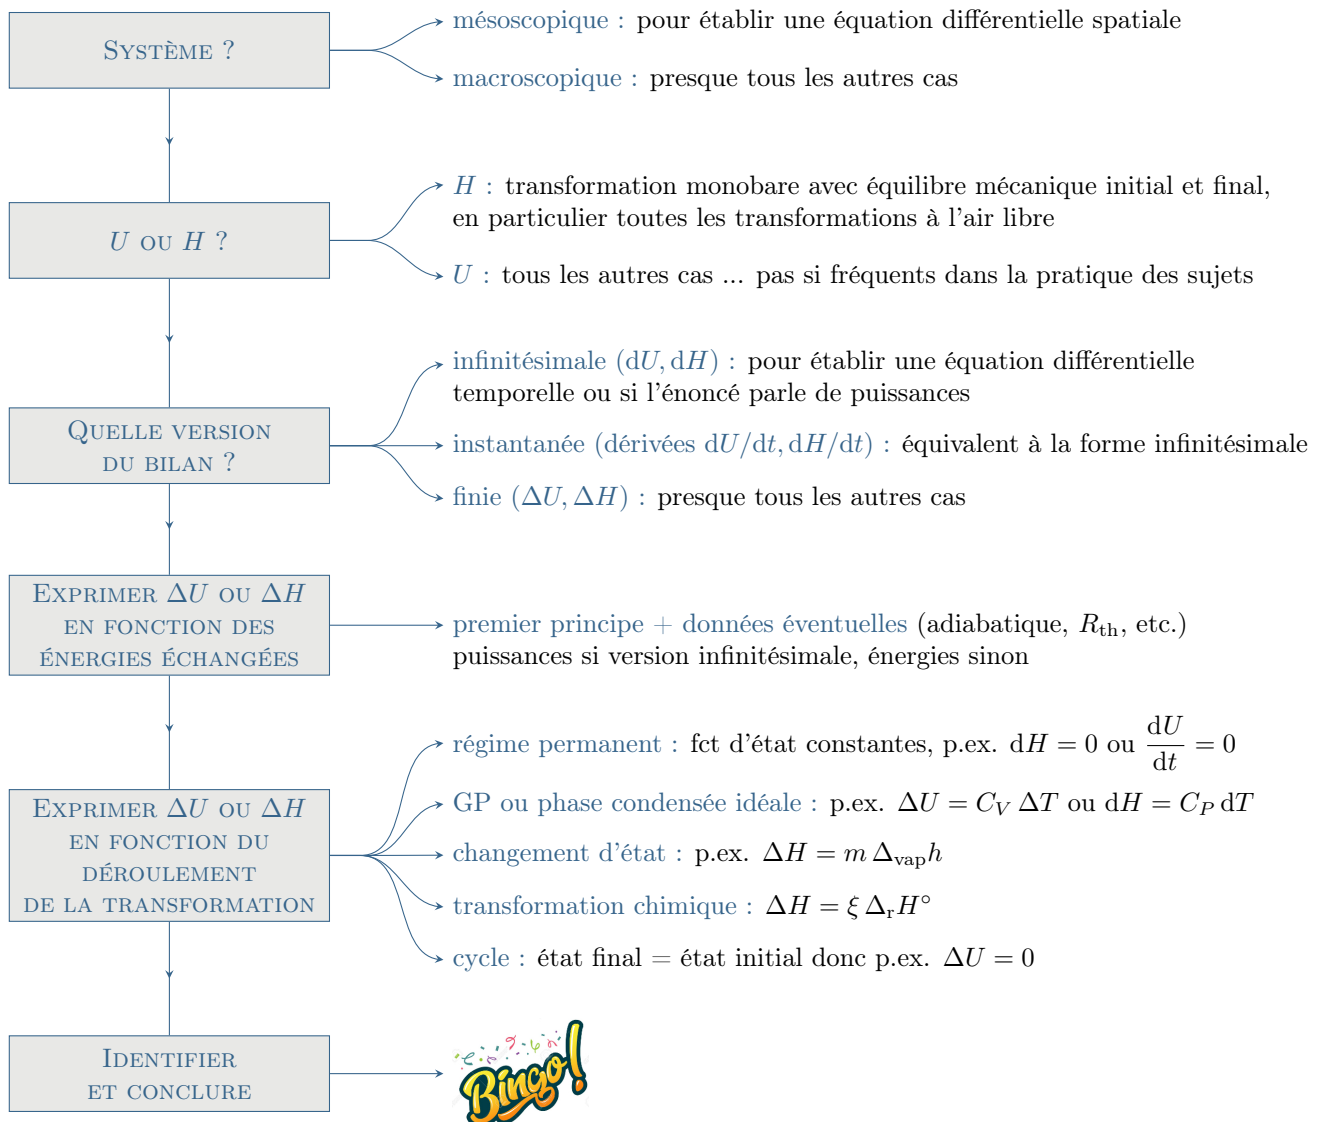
SYSTÈME ?

mésoscopique : pour établir une équation différentielle spatiale

macroscopique : presque tous les autres cas

$U$ OU $H$ ?

$H$ : transformation monobare avec équilibre mécanique initial et final, en particulier toutes les transformations à l'air libre

$U$ : tous les autres cas ... pas si fréquents dans la pratique des sujets

QUELLE VERSION DU BILAN ?

infinitésimale $(\mathrm{d}U, \mathrm{d}H)$ : pour établir une équation différentielle temporelle ou si l'énoncé parle de puissances

instantanée (dérivées $\mathrm{d}U/\mathrm{d}t, \mathrm{d}H/\mathrm{d}t$) : équivalent à la forme infinitésimale

finie $(\Delta U, \Delta H)$ : presque tous les autres cas

EXPRIMER $\Delta U$ OU $\Delta H$ EN FONCTION DES ÉNERGIES ÉCHANGÉES

premier principe + données éventuelles (adiabatique, $R_{\text{th}}$, etc.) puissances si version infinitésimale, énergies sinon

EXPRIMER $\Delta U$ OU $\Delta H$ EN FONCTION DU DÉROULEMENT DE LA TRANSFORMATION

régime permanent : fct d'état constantes, p.ex. $\mathrm{d}H = 0$ ou $\frac{\mathrm{d}U}{\mathrm{d}t} = 0$

GP ou phase condensée idéale : p.ex. $\Delta U = C_V\,\Delta T$ ou $\mathrm{d}H = C_P\,\mathrm{d}T$

changement d'état : p.ex. $\Delta H = m\,\Delta_{\text{vap}}h$

transformation chimique : $\Delta H = \xi\,\Delta_{\text{r}}H°$

cycle : état final = état initial donc p.ex. $\Delta U = 0$

IDENTIFIER ET CONCLURE

Bingo!